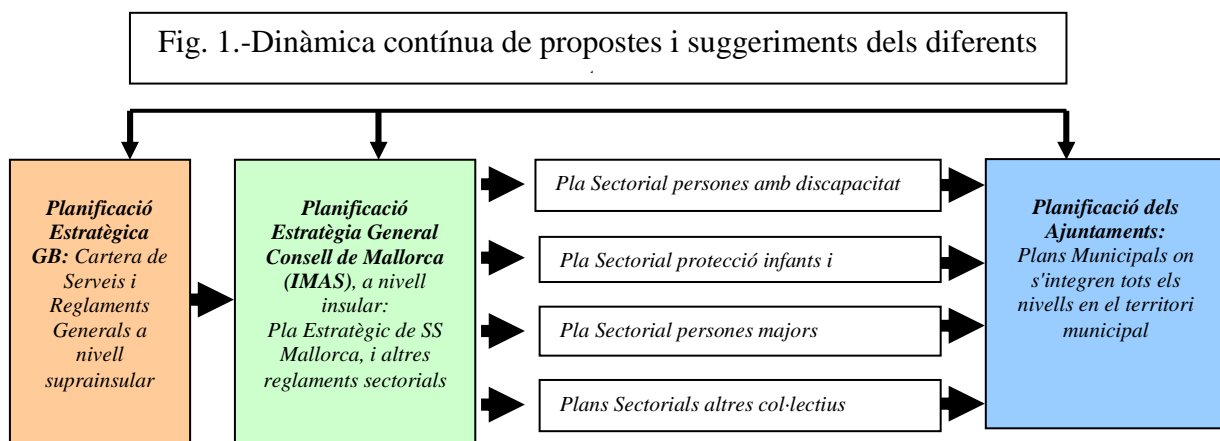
Fig. 1.-Dinàmica contínua de propostes i suggeriments dels diferents

Planificació Estratègica GB: Cartera de Serveis i Reglaments Generals a nivell suprainsular

Planificació Estratègia General Consell de Mallorca (IMAS), a nivell insular: Pla Estratègic de SS Mallorca, i altres reglaments sectorials

Pla Sectorial persones amb discapacitat

Pla Sectorial protecció infants i

Pla Sectorial persones majors

Plans Sectorials altres col·lectius

Planificació dels Ajuntaments: Plans Municipals on s'integren tots els nivells en el territori municipal